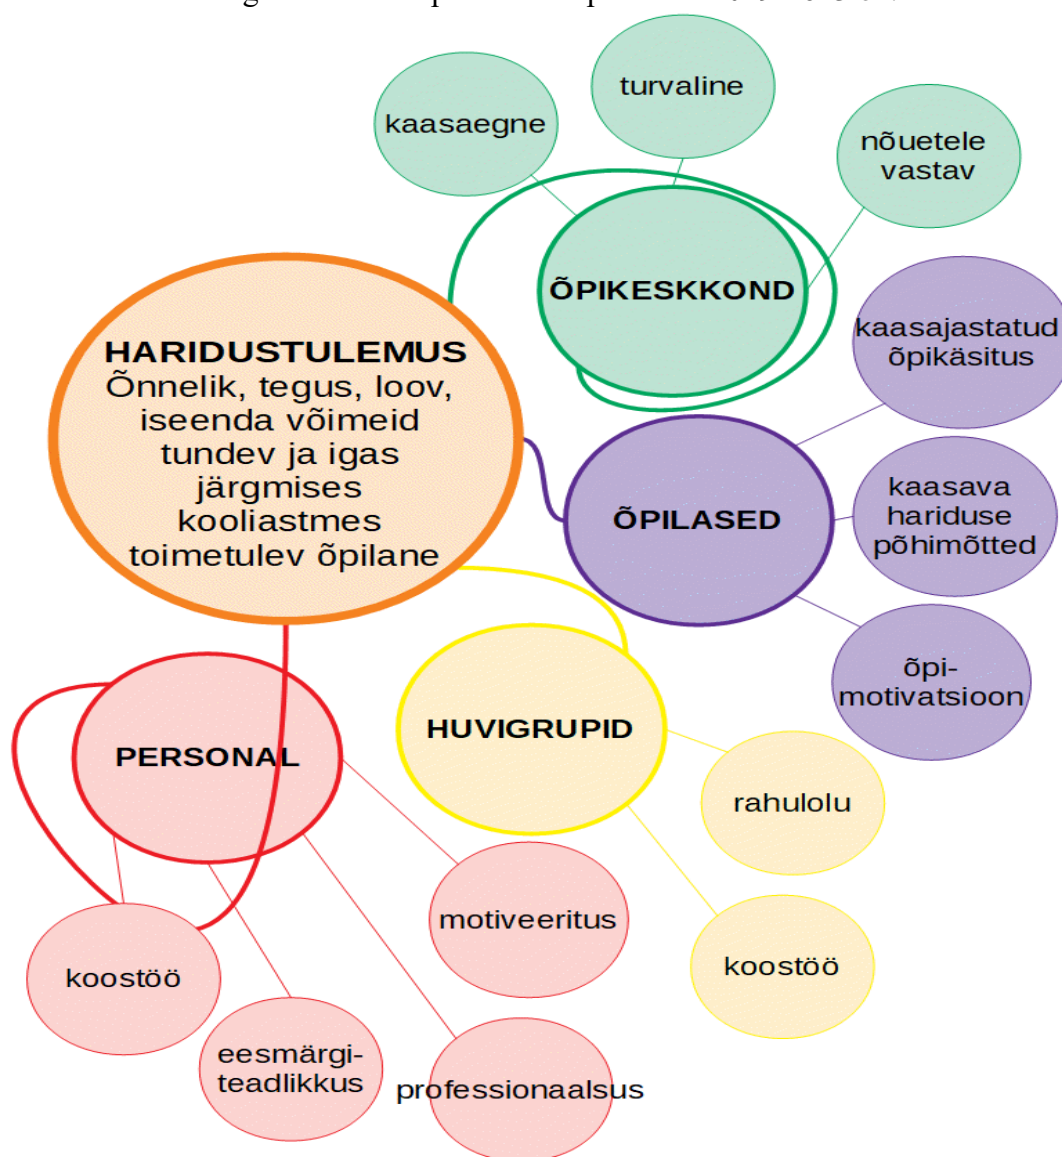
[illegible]

kaasaegne

turvaline

nõuetele vastav

ÕPIKESKKOND

HARIDUSTULEMUS
Õnnelik, tegus, loov, iseenda võimeid tundev ja igas järgmises kooliastmes toimetulev õpilane

kaasajastatud õpikäsitus

ÕPILASED

kaasava hariduse põhimõtted

õpimotivatsioon

HUVIGRUPID

rahulolu

koostöö

PERSONAL

motiveeritus

koostöö

eesmärgiteadlikkus

professionaalsus